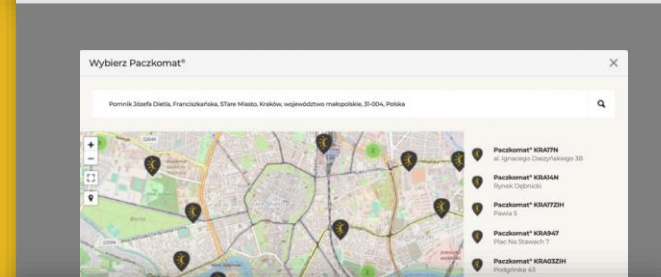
Wybierz Paczkomat®

×

Pomnik Józefa Dietla, Franciszkańska, STare Miasto, Kraków, województwo małopolskie, 31-004, Polska

+
−

Paczkomat® KRA17N
al. Ignacego Daszyńskiego 38

Paczkomat® KRA14N
Rynek Dębnicki

Paczkomat® KRA17ZIH
Pawia 5

Paczkomat® KRA947
Plac Na Stawach 7

Paczkomat® KRA03ZIH
Podgórska 41